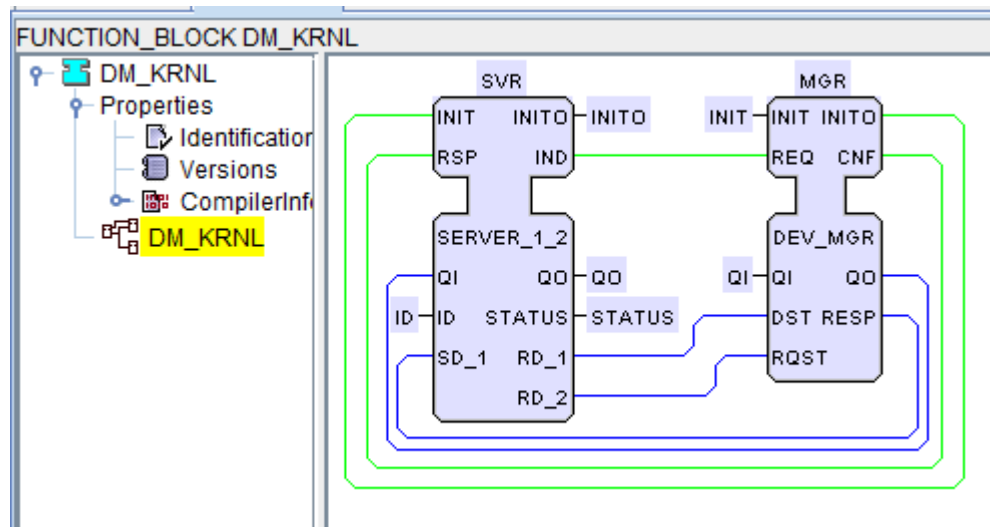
FUNCTION_BLOCK DM_KRNL

DM_KRNL
Properties
Identificatior
Versions
CompilerInf
DM_KRNL

SVR
INIT INITO INITO
RSP IND
SERVER_1_2
QI QO QO
ID ID STATUS STATUS
SD_1 RD_1
RD_2

MGR
INIT INIT INITO
REQ CNF
DEV_MGR
QI QI QO
DST RESP
RQST